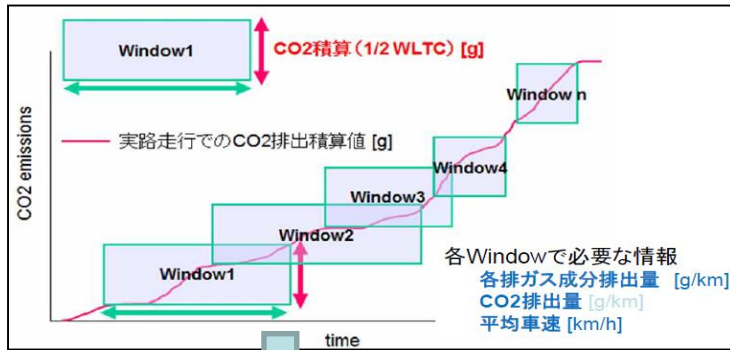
Window1

CO2積算（1/2 WLTC）[g]

CO2 emissions

実路走行でのCO2排出積算値 [g]

Window n

Window4

Window3

Window2

Window1

各Windowで必要な情報
各排ガス成分排出量 [g/km]
CO2排出量 [g/km]
平均車速 [km/h]

time